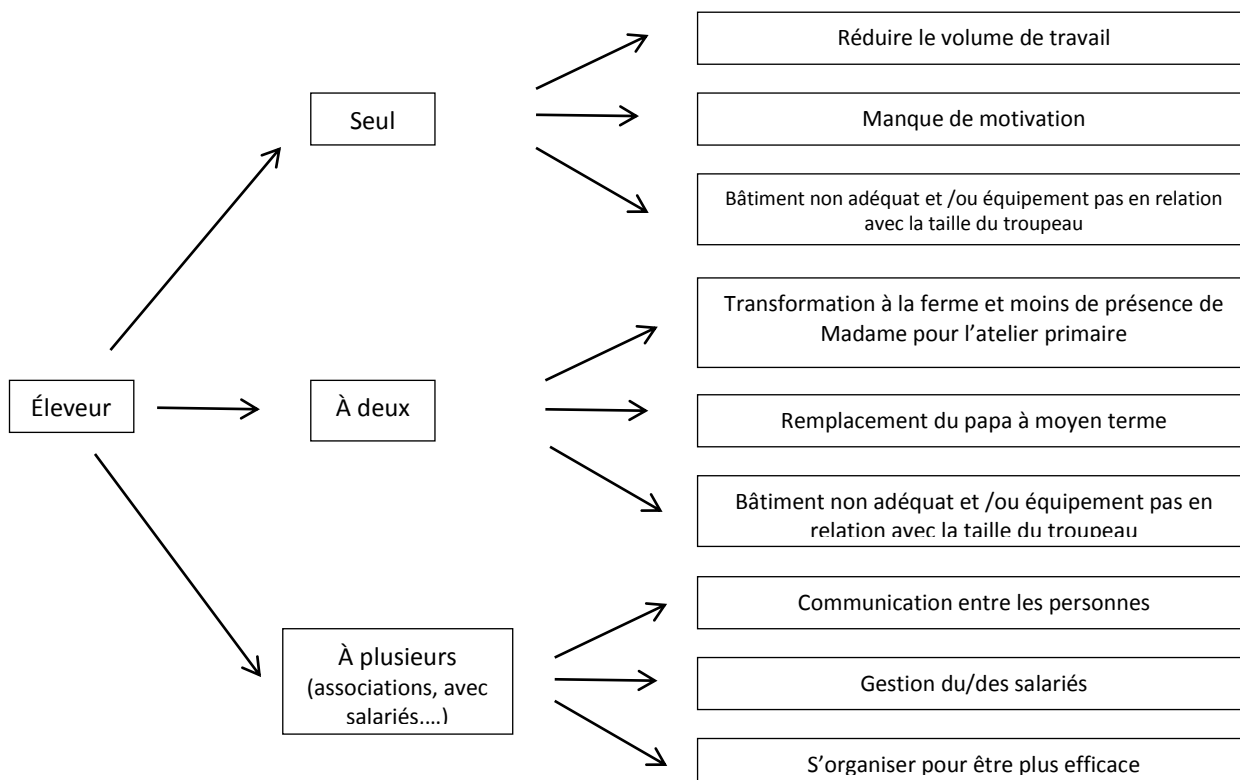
Éleveur

Seul

Réduire le volume de travail

Manque de motivation

Bâtiment non adéquat et /ou équipement pas en relation avec la taille du troupeau

À deux

Transformation à la ferme et moins de présence de Madame pour l'atelier primaire

Remplacement du papa à moyen terme

Bâtiment non adéquat et /ou équipement pas en relation avec la taille du troupeau

À plusieurs (associations, avec salariés….)

Communication entre les personnes

Gestion du/des salariés

S'organiser pour être plus efficace